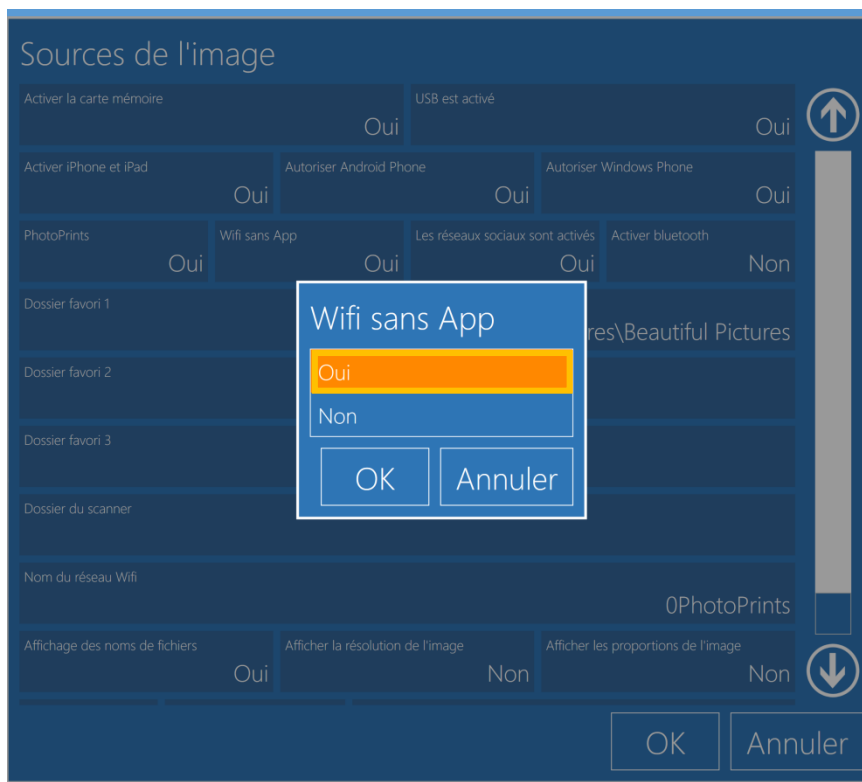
Sources de l'image

Activer la carte mémoire
Oui

USB est activé
Oui

Activer iPhone et iPad
Oui

Autoriser Android Phone
Oui

Autoriser Windows Phone
Oui

PhotoPrints
Oui

Wifi sans App
Oui

Les réseaux sociaux sont activés
Oui

Activer bluetooth
Non

Dossier favori 1
res\Beautiful Pictures

Dossier favori 2

Dossier favori 3

Dossier du scanner

Nom du réseau Wifi
0PhotoPrints

Affichage des noms de fichiers
Oui

Afficher la résolution de l'image
Non

Afficher les proportions de l'image
Non

Wifi sans App
Oui
Non
OK
Annuler

OK
Annuler